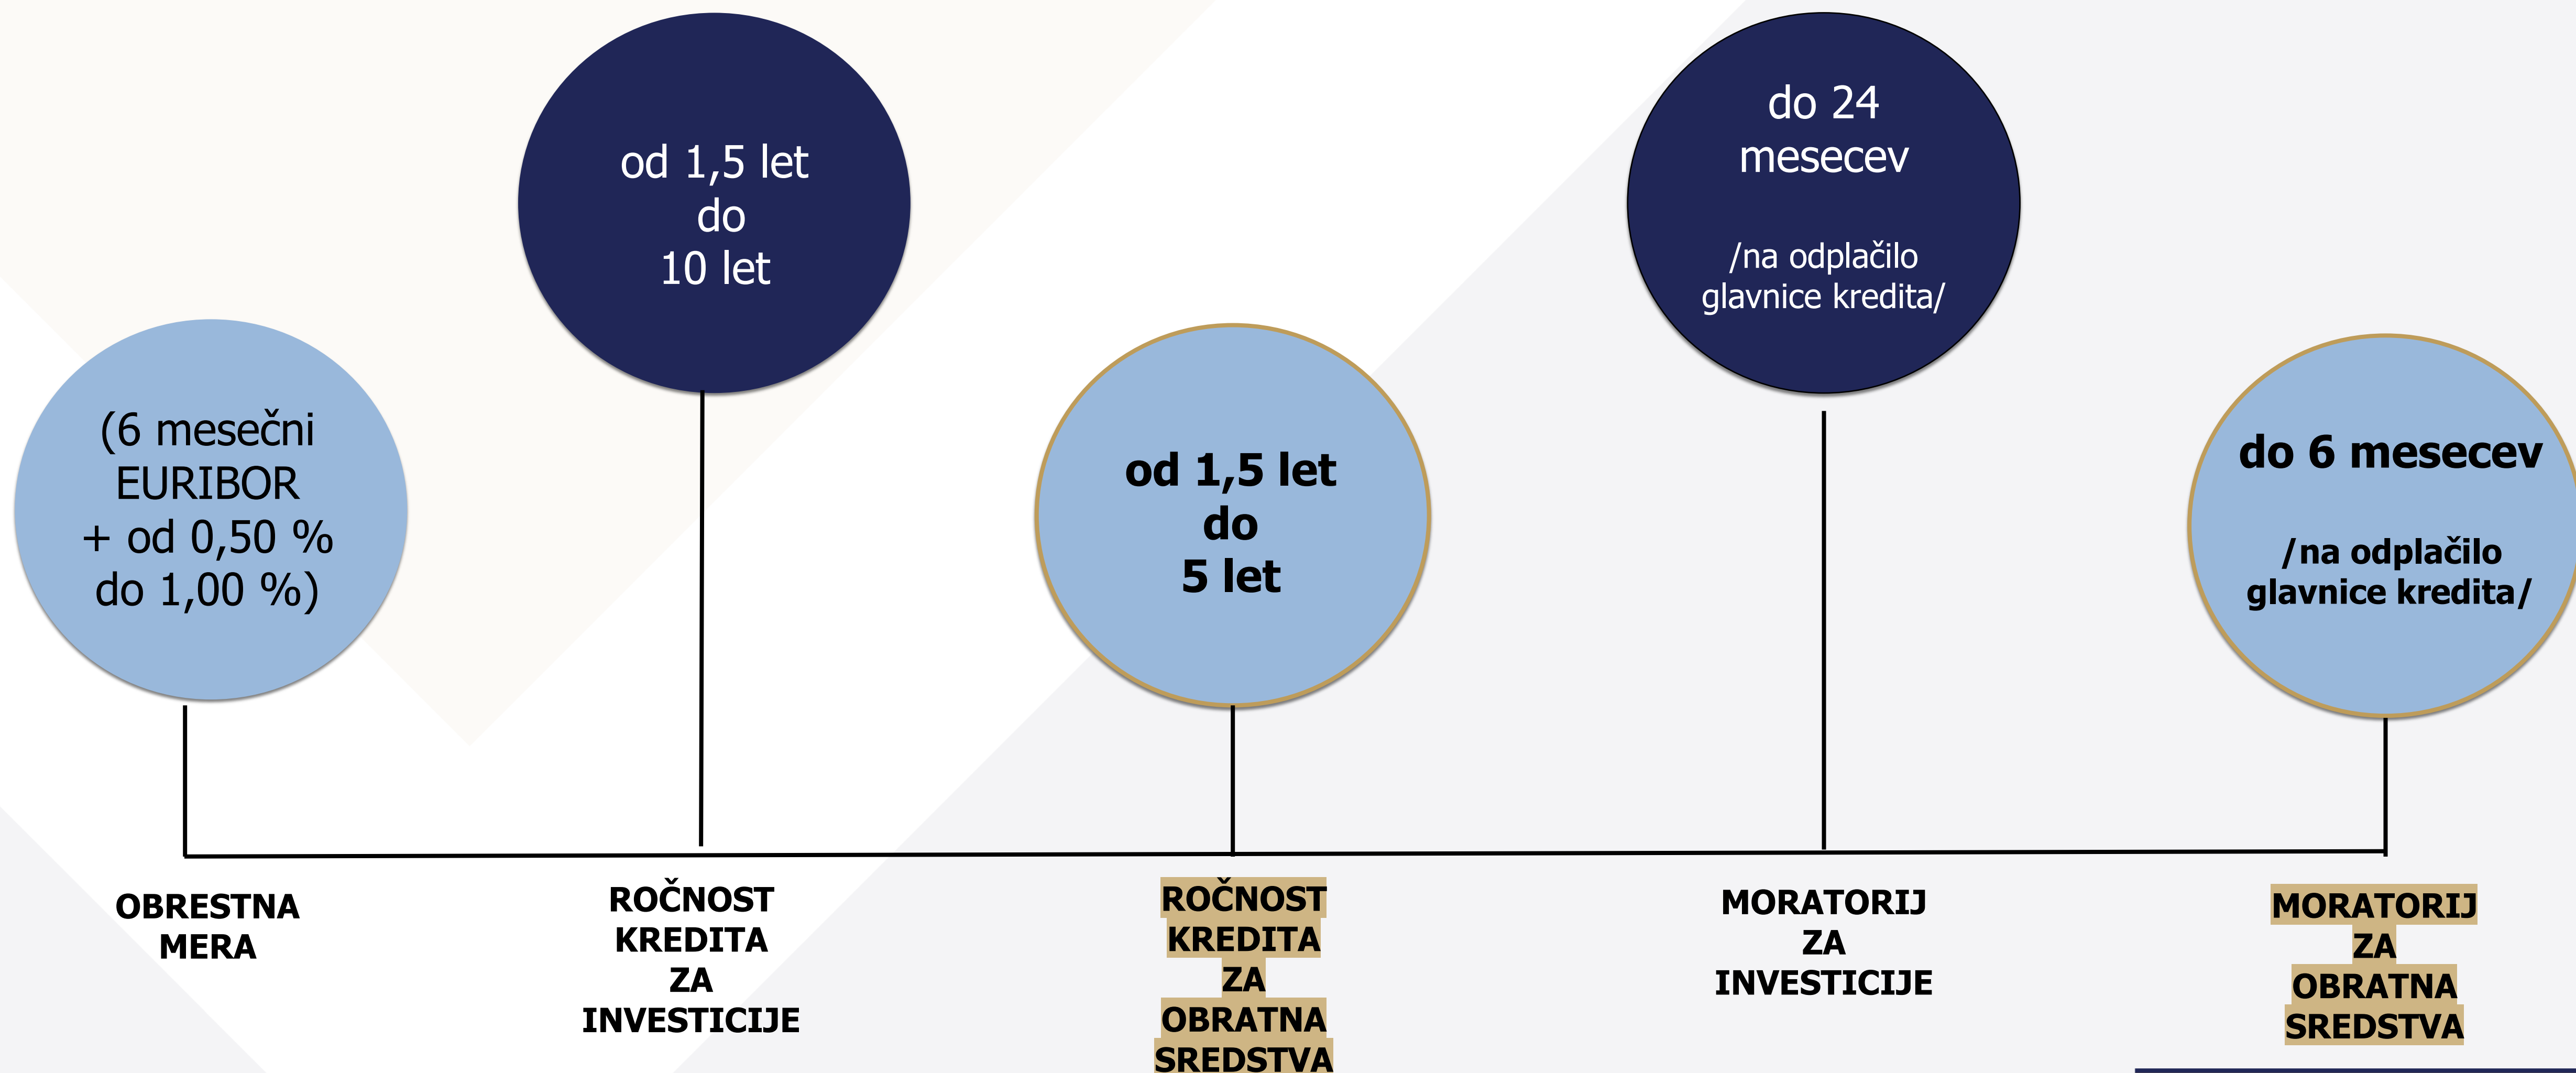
(6 mesečni EURIBOR + od 0,50 % do 1,00 %)

OBRESTNA MERA

od 1,5 let do 10 let

ROČNOST KREDITA ZA INVESTICIJE

od 1,5 let do 5 let

ROČNOST KREDITA ZA OBRATNA SREDSTVA

do 24 mesecev

/na odplačilo glavnice kredita/

MORATORIJ ZA INVESTICIJE

do 6 mesecev

/na odplačilo glavnice kredita/

MORATORIJ ZA OBRATNA SREDSTVA